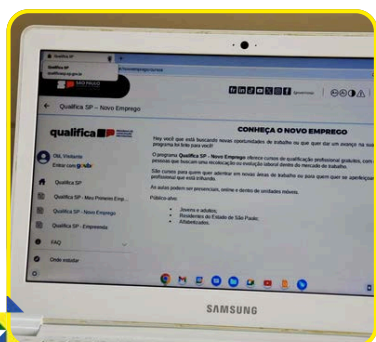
Qualifica SP

Qualifica SP – Novo Emprego

qualifica SP

CONHEÇA O NOVO EMPREGO

Hey você que está buscando novas oportunidades de trabalho ou que quer dar um avanço na sua carreira, este programa foi feito para você!

O programa Qualifica SP - Novo Emprego oferece cursos de qualificação profissional gratuitos, com o objetivo de apoiar pessoas que buscam uma recolocação ou evolução laboral dentro do mercado de trabalho.

São cursos para quem quer adentrar em novas áreas de trabalho ou para quem quer se aperfeiçoar na área profissional que está atuando.

As aulas podem ser presenciais, online e dentro de unidades móveis.

Público-alvo:

Jovens e adultos;
Residentes do Estado de São Paulo;
Alfabetizados.

Olá, Visitante
Entrar com

Qualifica SP
Qualifica SP - Meu Primeiro Emprego
Qualifica SP - Novo Emprego
Qualifica SP - Empreenda
FAQ
Onde estudar

SAMSUNG